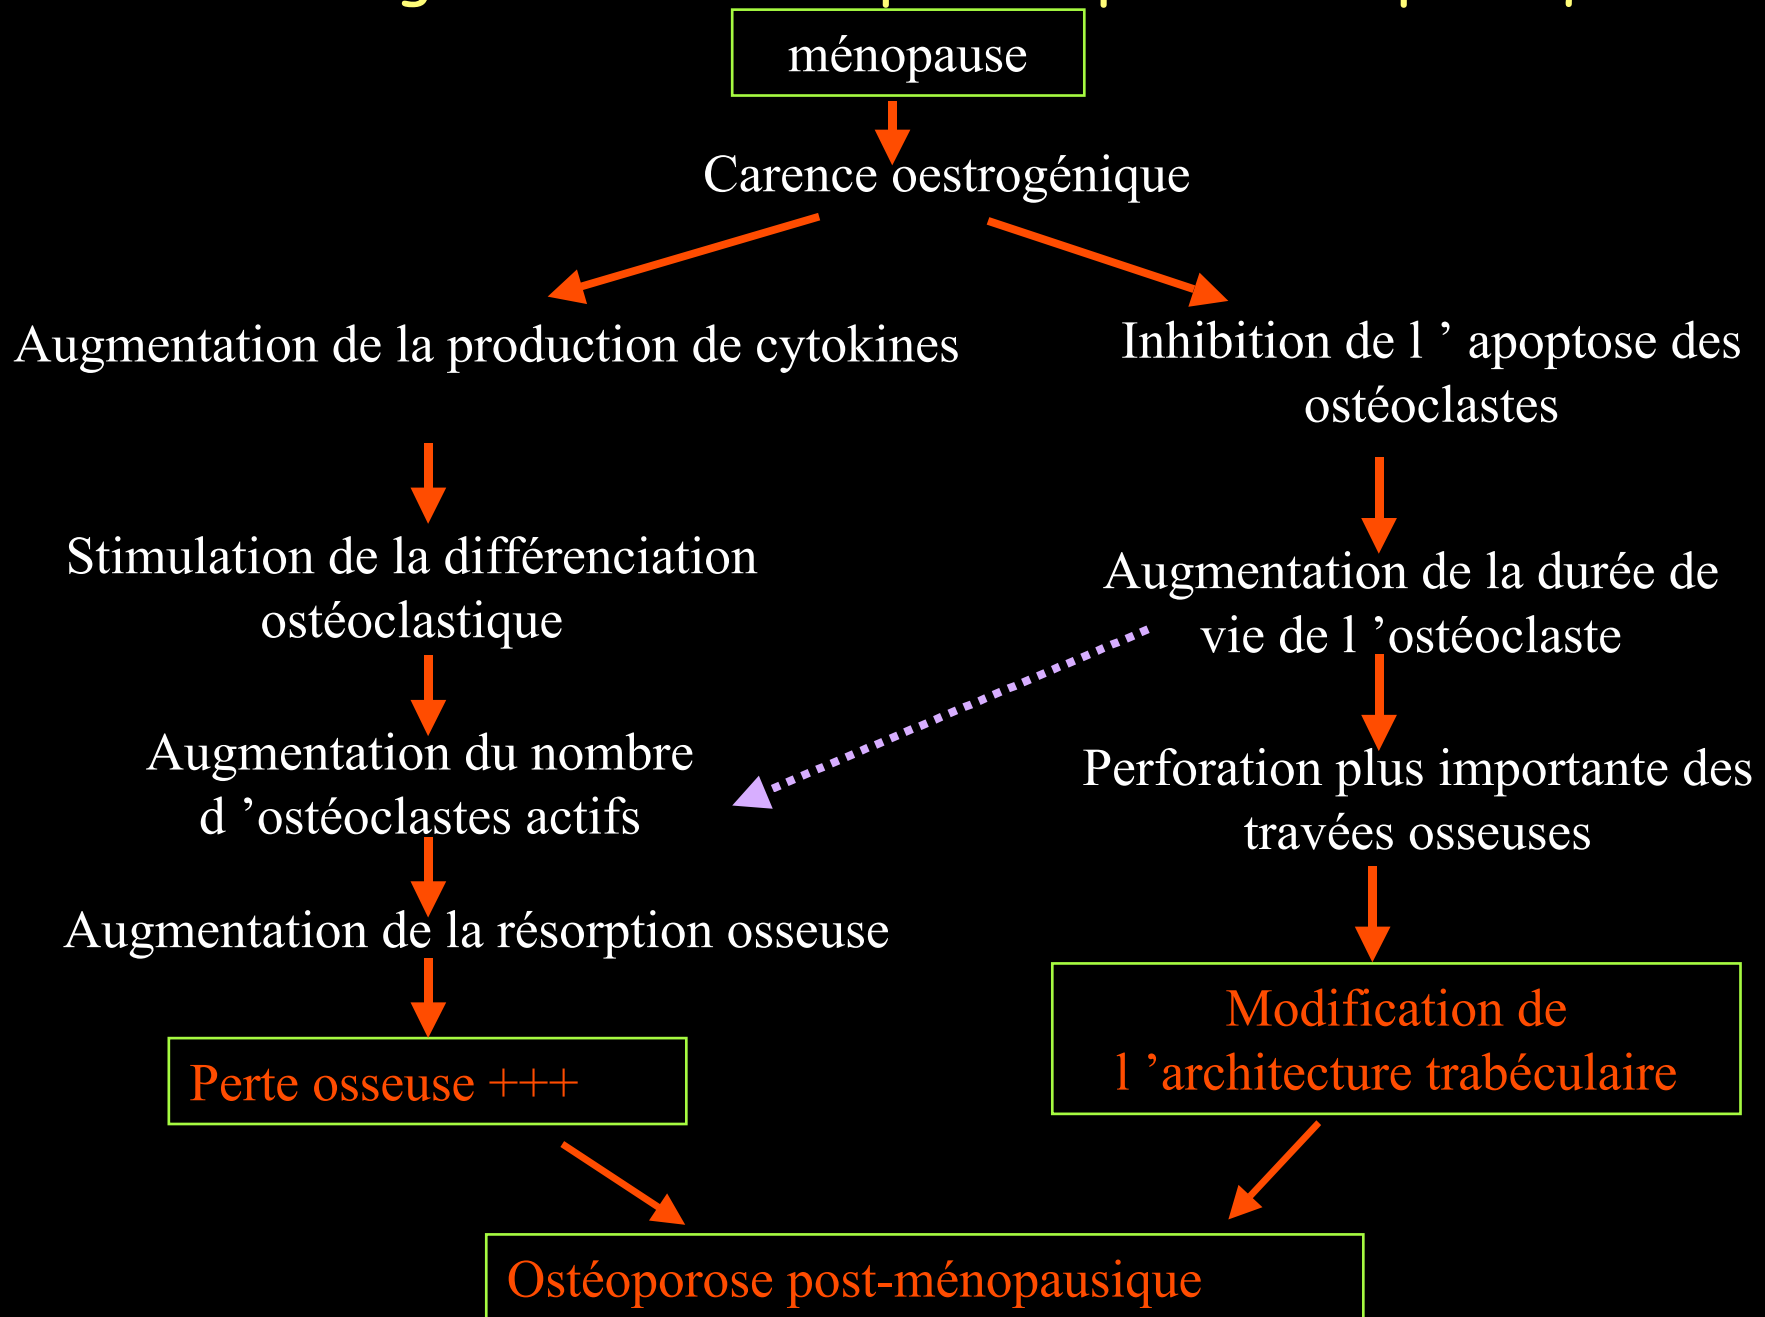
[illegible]

ménopause

Carence oestrogénique

Augmentation de la production de cytokines

Stimulation de la différenciation ostéoclastique

Augmentation du nombre d ’ostéoclastes actifs

Augmentation de la résorption osseuse

Perte osseuse +++

Inhibition de l ’ apoptose des ostéoclastes

Augmentation de la durée de vie de l ’ostéoclaste

Perforation plus importante des travées osseuses

Modification de l ’architecture trabéculaire

Ostéoporose post-ménopausique